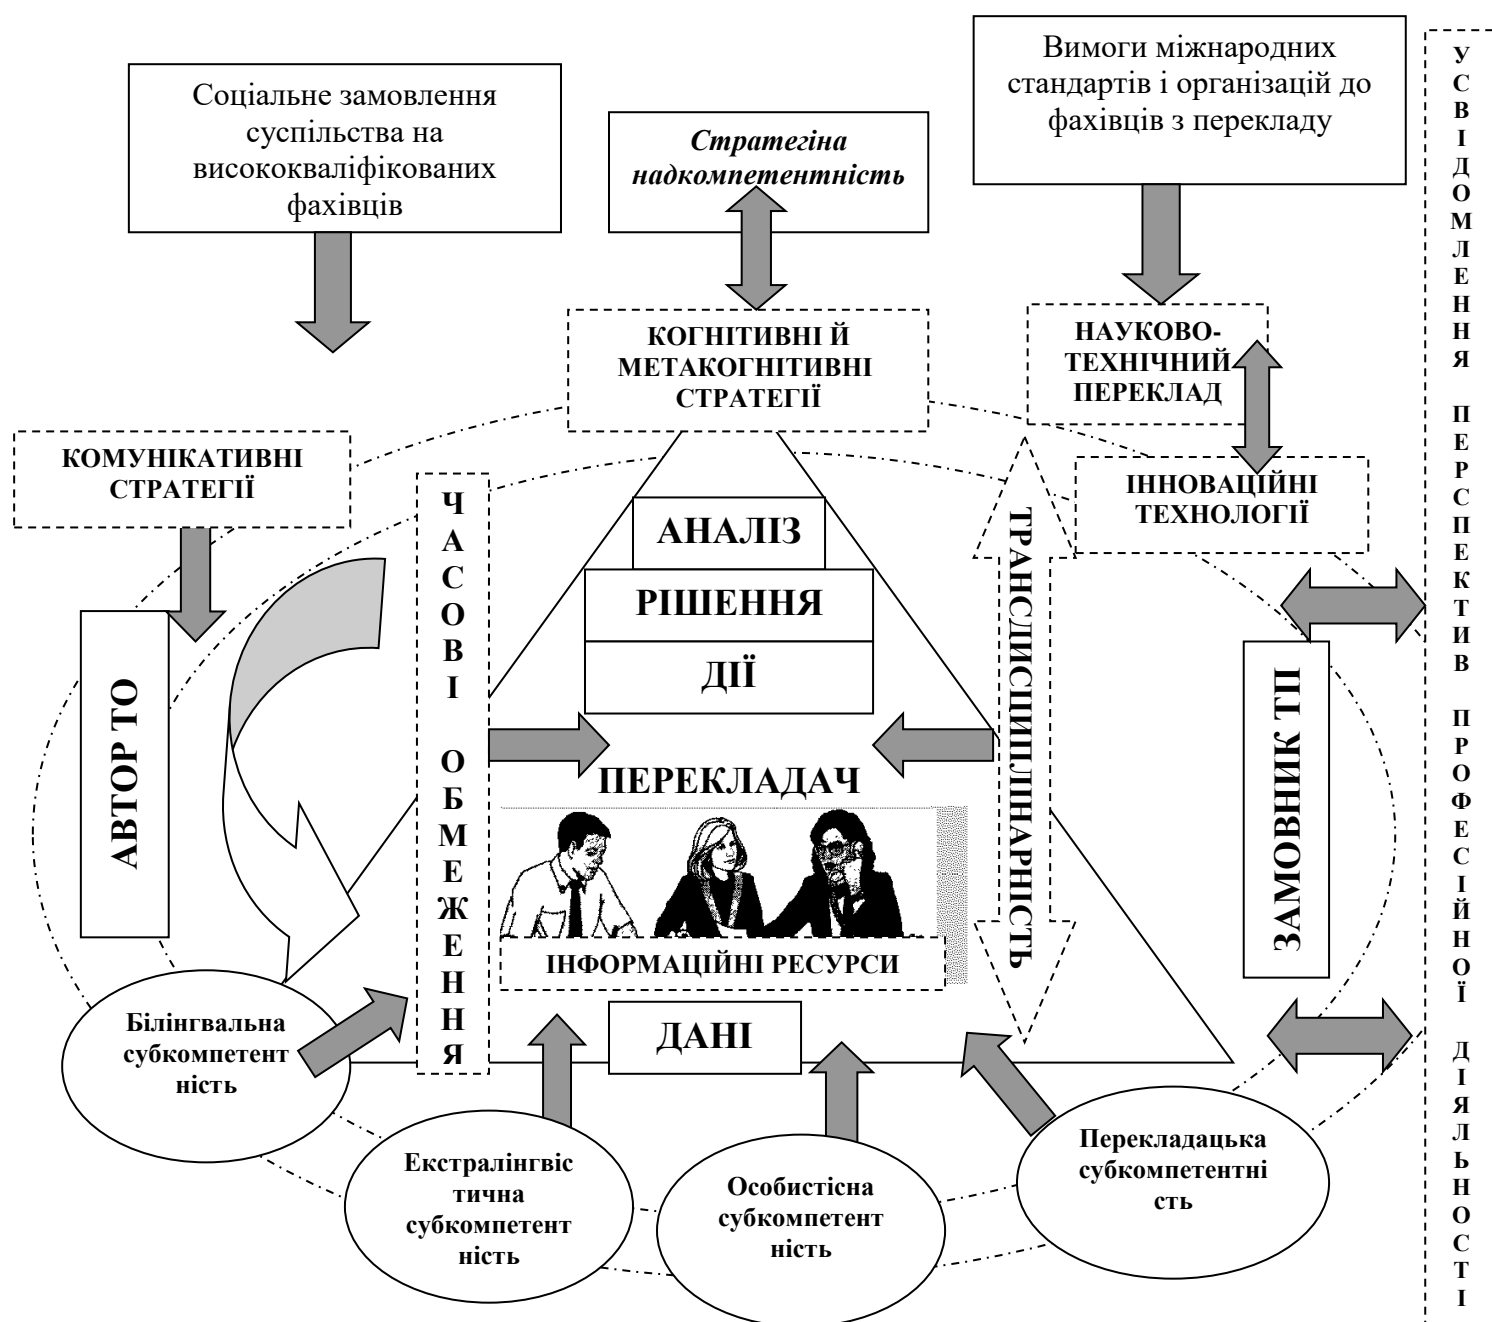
Соціальне замовлення суспільства на висококваліфікованих фахівців

Стратегіна надкомпетентність

Вимоги міжнародних стандартів і організацій до фахівців з перекладу

УСВІДОМЛЕННЯ ПЕРСПЕКТИВ ПРОФЕСІЙНОЇ ДІЯЛЬНОСТІ

КОГНІТИВНІ Й МЕТАКОГНІТИВНІ СТРАТЕГІЇ

НАУКОВО-ТЕХНІЧНИЙ ПЕРЕКЛАД

КОМУНІКАТИВНІ СТРАТЕГІЇ

ЧАСОВІ ОБМЕЖЕННЯ

АНАЛІЗ

РІШЕННЯ

ДІЇ

ТРАНСДИСЦИПЛІНАРНІСТЬ

ІННОВАЦІЙНІ ТЕХНОЛОГІЇ

АВТОР ТО

ПЕРЕКЛАДАЧ

ЗАМОВНИК ТП

ІНФОРМАЦІЙНІ РЕСУРСИ

ДАНІ

Білінгвальна субкомпетентність

Екстралінгвістична субкомпетентність

Особистісна субкомпетентність

Перекладацька субкомпетентність